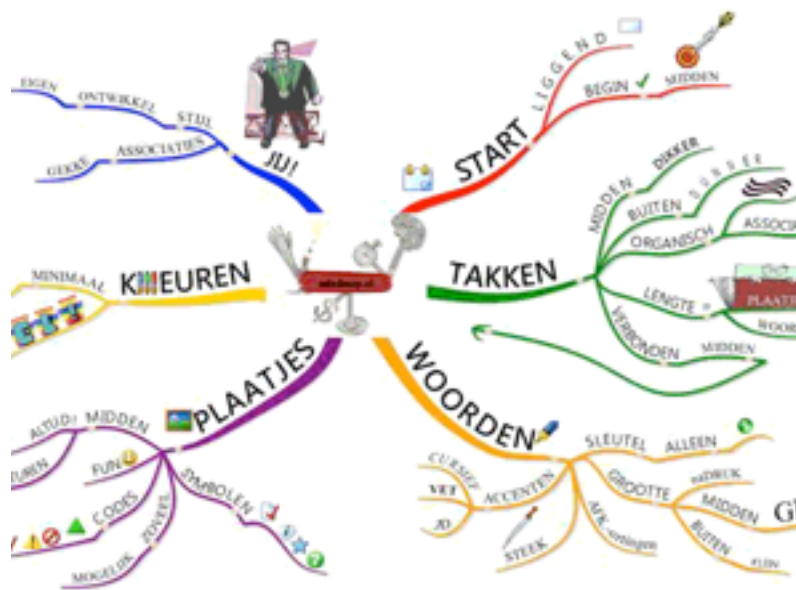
EIGEN
ONTWIKKEL
STIJL
GEKKE
ASSOCIATIES
JIJ!
START
LIGGEND
BEGIN
MIDDEN
TAKKEN
MIDDEN
DIKKER
BUITEN
DUNNER
ORGANISCH
ASSOCI
LENGTE =
PLAAT
VERBONDEN
WOOR
MIDDEN
KLEUREN
MINIMAAL
PLAATJES
ALTIJD
MIDDEN
FUN
CODES
SYMBOLEN
MOGELIJK
ZOVEEL
WOORDEN
SLEUTEL
ALLEEN
CURSIEF
VET
ACCENTEN
GROOTTE
nadruk
MIDDEN
BUITEN
klein
STEEK
AFKortingen